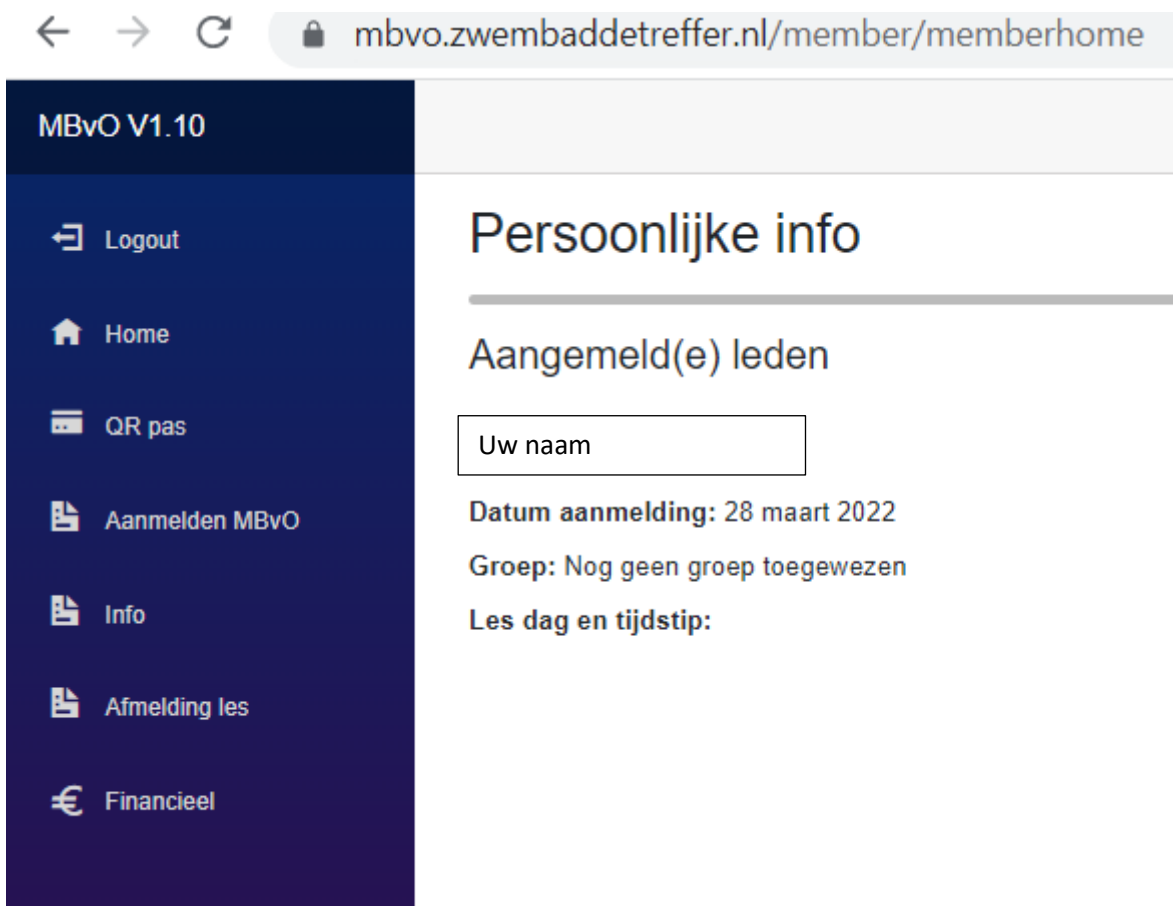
mbvo.zwembaddetreffer.nl/member/memberhome

MBvO V1.10

Logout

Home

QR pas

Aanmelden MBvO

Info

Afmelding les

Financieel

Persoonlijke info

Aangemeld(e) leden

Uw naam

**Datum aanmelding:** 28 maart 2022

**Groep:** Nog geen groep toegewezen

**Les dag en tijdstip:**